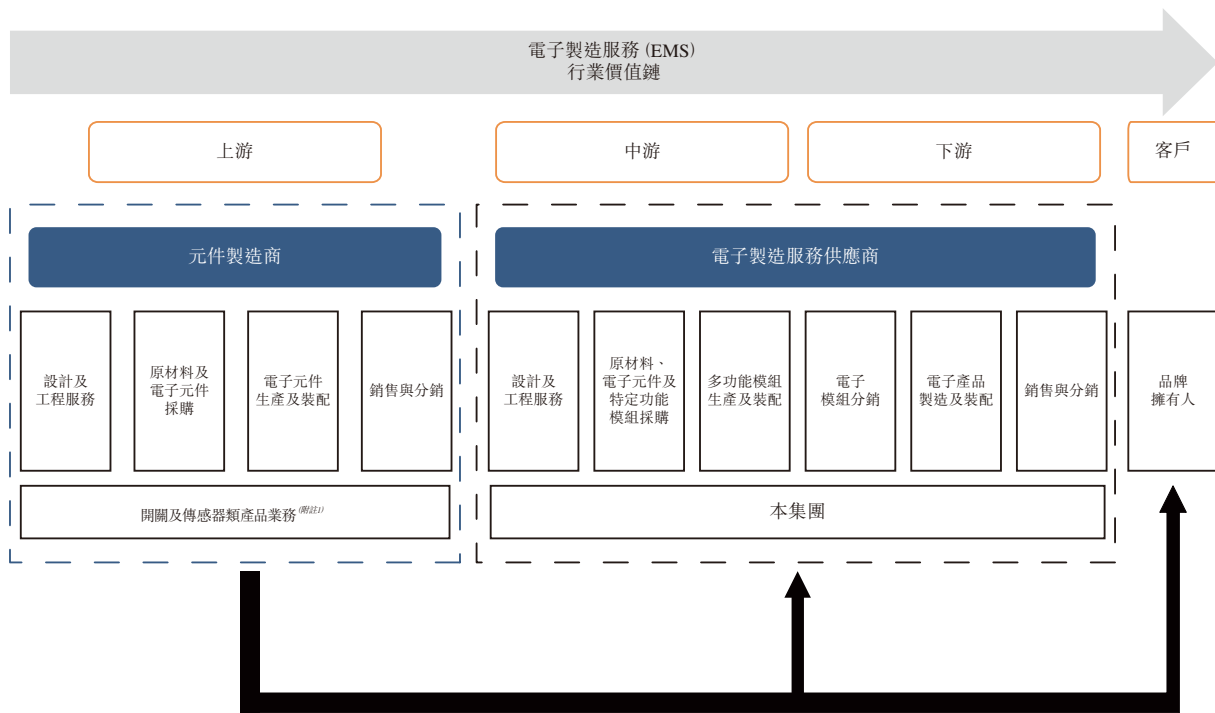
電子製造服務(EMS)
行業價值鏈

上游

中游

下游

客戶

元件製造商

電子製造服務供應商

設計及工程服務

原材料及電子元件採購

電子元件生產及裝配

銷售與分銷

設計及工程服務

原材料、電子元件及特定功能模組採購

多功能模組生產及裝配

電子模組分銷

電子產品製造及裝配

銷售與分銷

品牌擁有人

開關及傳感器類產品業務$^{(附註1)}$

本集團